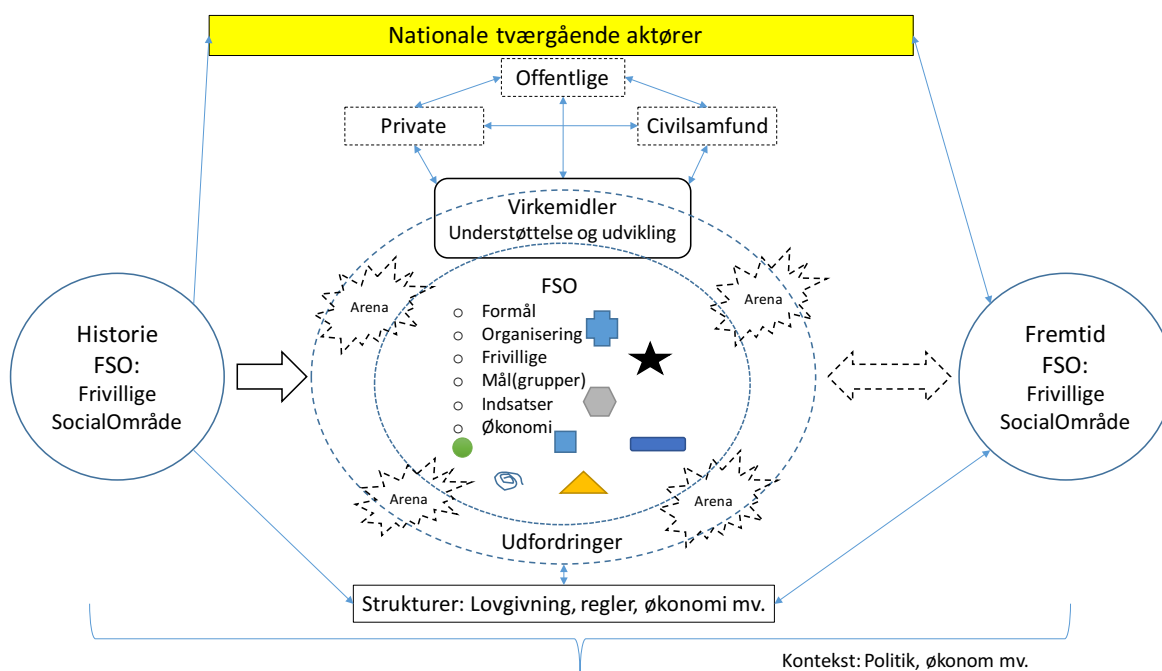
Nationale tværgående aktører

Offentlige

Private

Civilsamfund

Virkemidler
Understøttelse og udvikling

Historie
FSO:
Frivillige
SocialOmråde

Arena

Arena

FSO
Formål
Organisering
Frivillige
Mål(grupper)
Indsatser
Økonomi

Arena

Arena

Udfordringer

Fremtid
FSO:
Frivillige
SocialOmråde

Strukturer: Lovgivning, regler, økonomi mv.

Kontekst: Politik, økonom mv.